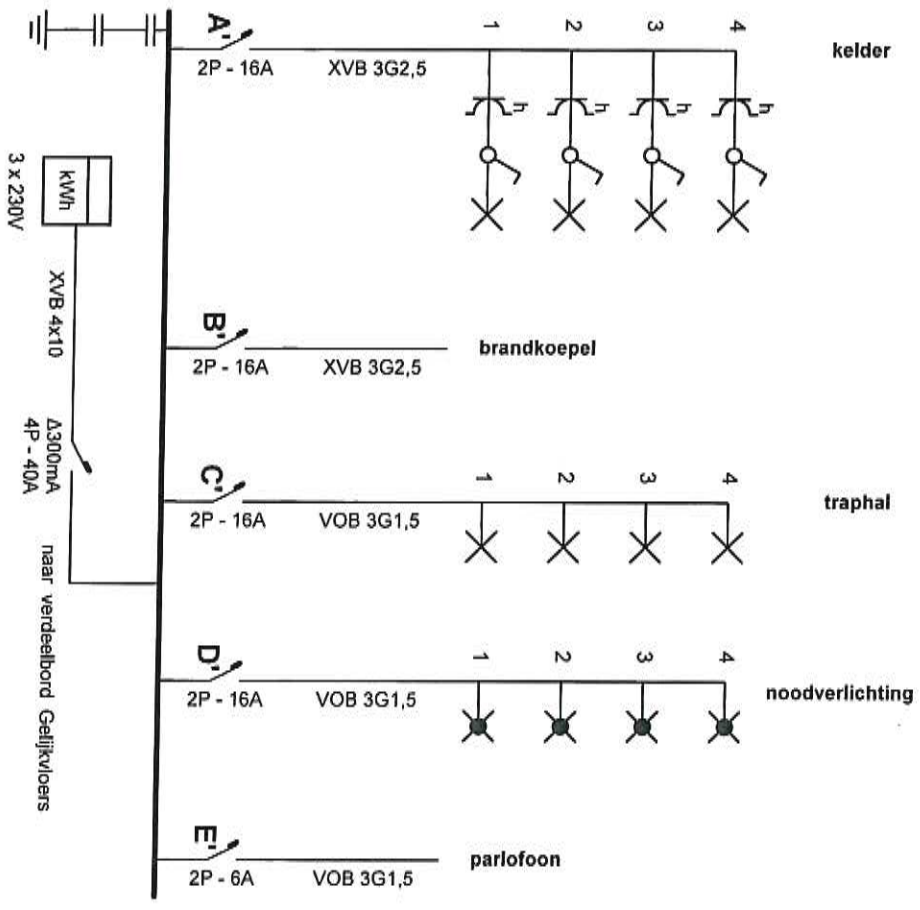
3 x 230V

kWh

XVB 4x10

Δ300mA
4P - 40A

naar verdeelbord Gelijkvloers

A'
2P - 16A
XVB 3G2,5
1 2 3 4
kelder

B'
2P - 16A
XVB 3G2,5
brandkoepel

C'
2P - 16A
VOB 3G1,5
1 2 3 4
traphal

D'
2P - 16A
VOB 3G1,5
1 2 3 4
noodverlichting

E'
2P - 6A
VOB 3G1,5
parlofoon